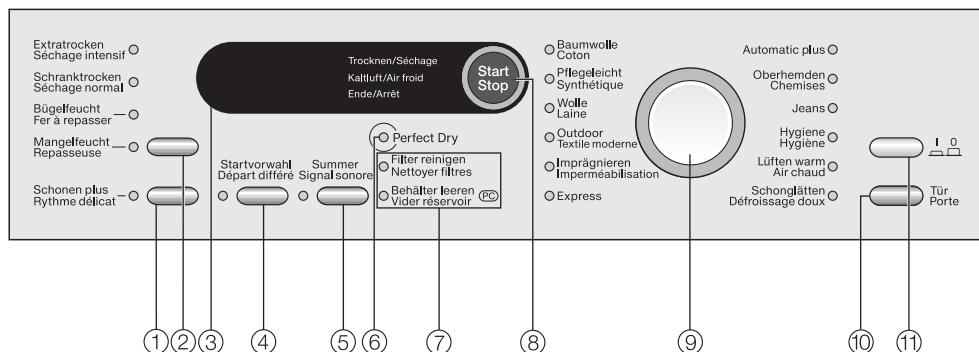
Extratrocken
Séchage intensif

Schranktrocken
Séchage normal

Bügelfeucht
Fer à repasser

Mangelfeucht
Repasseuse

Schonen plus
Rythme délicat

Trocknen/Séchage
Kaltluft/Air froid
Ende/Arrêt

Start
Stop

Startvorwahl
Départ différé

Summer
Signal sonore

Perfect Dry

Filter reinigen
Nettoyer filtres

Behälter leeren
Vider réservoir
PC

Baumwolle
Coton

Pflegeleicht
Synthétique

Wolle
Laine

Outdoor
Textile moderne

Imprägnieren
Imperméabilisation

Express

Automatic plus

Oberhemden
Chemises

Jeans

Hygiene
Hygiène

Lüften warm
Air chaud

Schonglätten
Défroissage doux

I 0

Tür
Porte

1 2 3 4 5 6 7 8 9 10 11